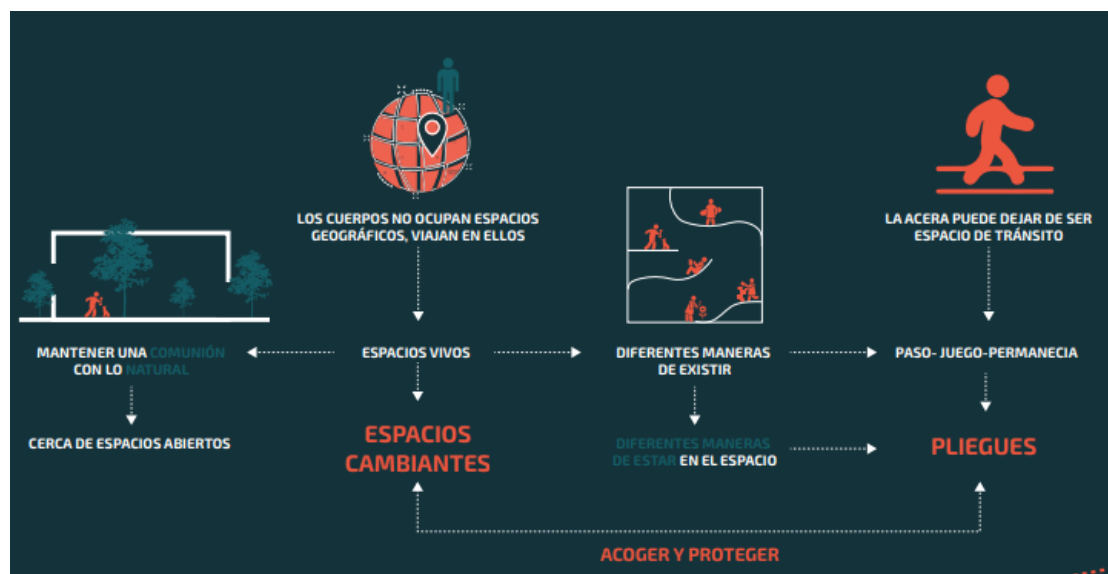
LOS CUERPOS NO OCUPAN ESPACIOS GEOGRÁFICOS, VIAJAN EN ELLOS

LA ACERA PUEDE DEJAR DE SER ESPACIO DE TRÁNSITO

MANTENER UNA COMUNIÓN CON LO NATURAL

ESPACIOS VIVOS

DIFERENTES MANERAS DE EXISTIR

PASO- JUEGO-PERMANECIA

CERCA DE ESPACIOS ABIERTOS

ESPACIOS CAMBIANTES

DIFERENTES MANERAS DE ESTAR EN EL ESPACIO

PLIEGUES

ACOGER Y PROTEGER